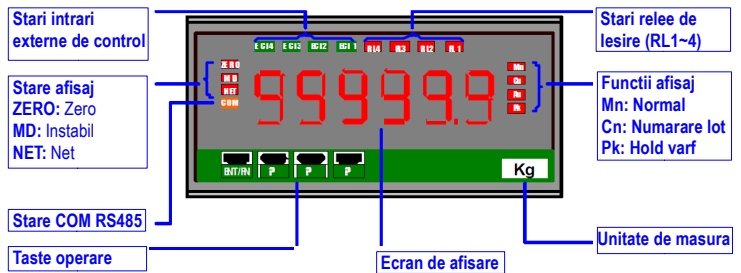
Stari intrari externe de control

EGI4 EGI3 EGI2 EGI1

RL4 RL3 RL2 RL1

Stari relee de Iesire (RL1~4)

Stare afisaj
ZERO: Zero
MD: Instabil
NET: Net

ZERO
MD
NET
COM

999999

Mn
Cn
Pk
Pk

Functii afisaj
Mn: Normal
Cn: Numarare lot
Pk: Hold varf

ENT/FN P P P

Kg

Stare COM RS485

Taste operare

Ecran de afisare

Unitate de masura